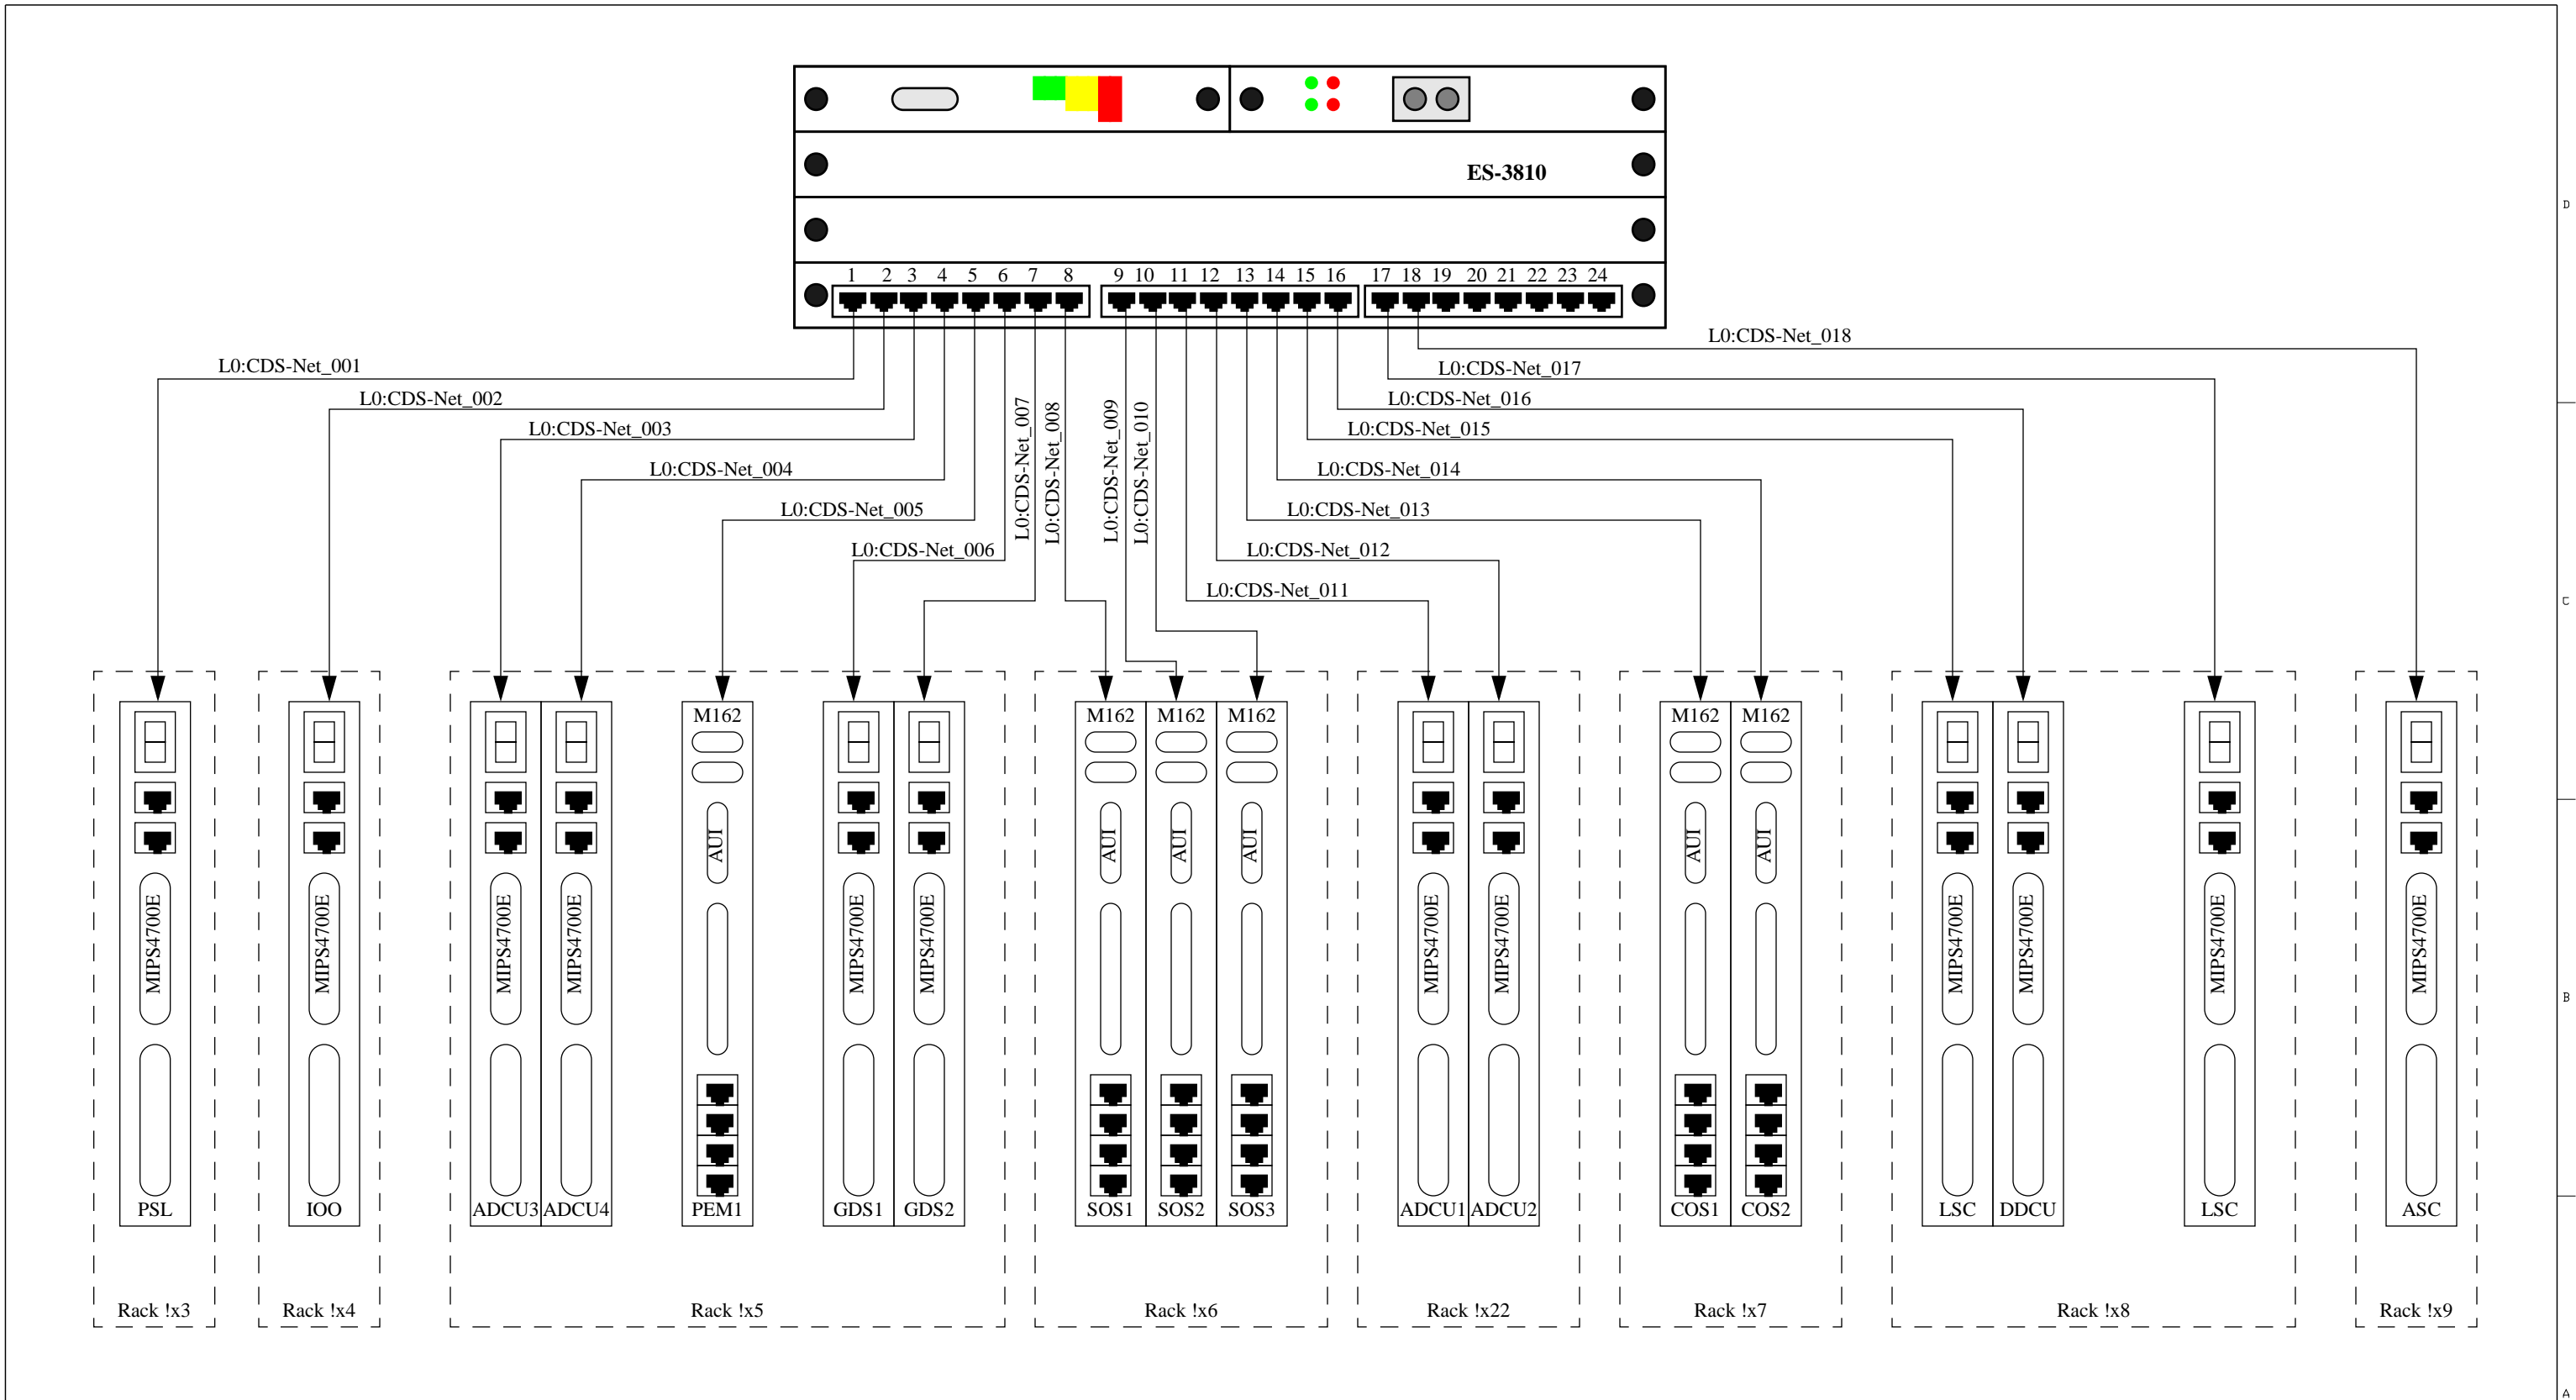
ES-3810

1 2 3 4 5 6 7 8 9 10 11 12 13 14 15 16 17 18 19 20 21 22 23 24

L0:CDS-Net_018
L0:CDS-Net_017
L0:CDS-Net_016
L0:CDS-Net_015
L0:CDS-Net_014
L0:CDS-Net_013
L0:CDS-Net_012
L0:CDS-Net_011
L0:CDS-Net_001
L0:CDS-Net_002
L0:CDS-Net_003
L0:CDS-Net_004
L0:CDS-Net_005
L0:CDS-Net_006
L0:CDS-Net_007
L0:CDS-Net_008
L0:CDS-Net_009
L0:CDS-Net_010

MIPS4700E
PSL
Rack !x3

MIPS4700E
IOO
Rack !x4

MIPS4700E
ADCU3
MIPS4700E
ADCU4
M162
AUI
PEM1
MIPS4700E
GDS1
MIPS4700E
GDS2
Rack !x5

M162
AUI
SOS1
M162
AUI
SOS2
M162
AUI
SOS3
Rack !x6

MIPS4700E
ADCU1
MIPS4700E
ADCU2
Rack !x22

M162
AUI
COS1
M162
AUI
COS2
Rack !x7

MIPS4700E
LSC
MIPS4700E
DDCU
MIPS4700E
LSC
Rack !x8

MIPS4700E
ASC
Rack !x9

D
C
B
A